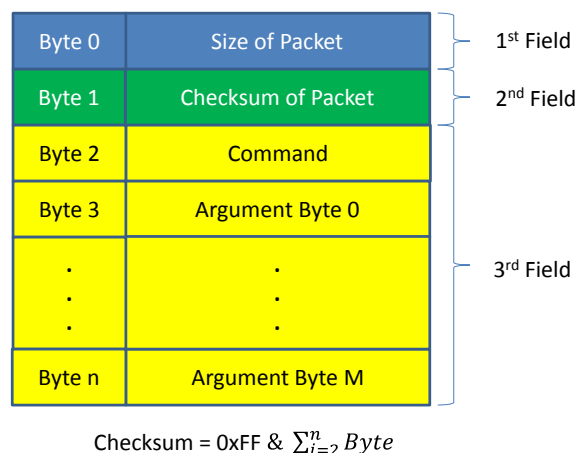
| | |
|---|---|
| Byte 0 | Size of Packet |
| Byte 1 | Checksum of Packet |
| Byte 2 | Command |
| Byte 3 | Argument Byte 0 |
| . . . | . . . |
| Byte n | Argument Byte M |

1st Field

2nd Field

3rd Field

Checksum = 0xFF & $\sum_{i=2}^{n} Byte$